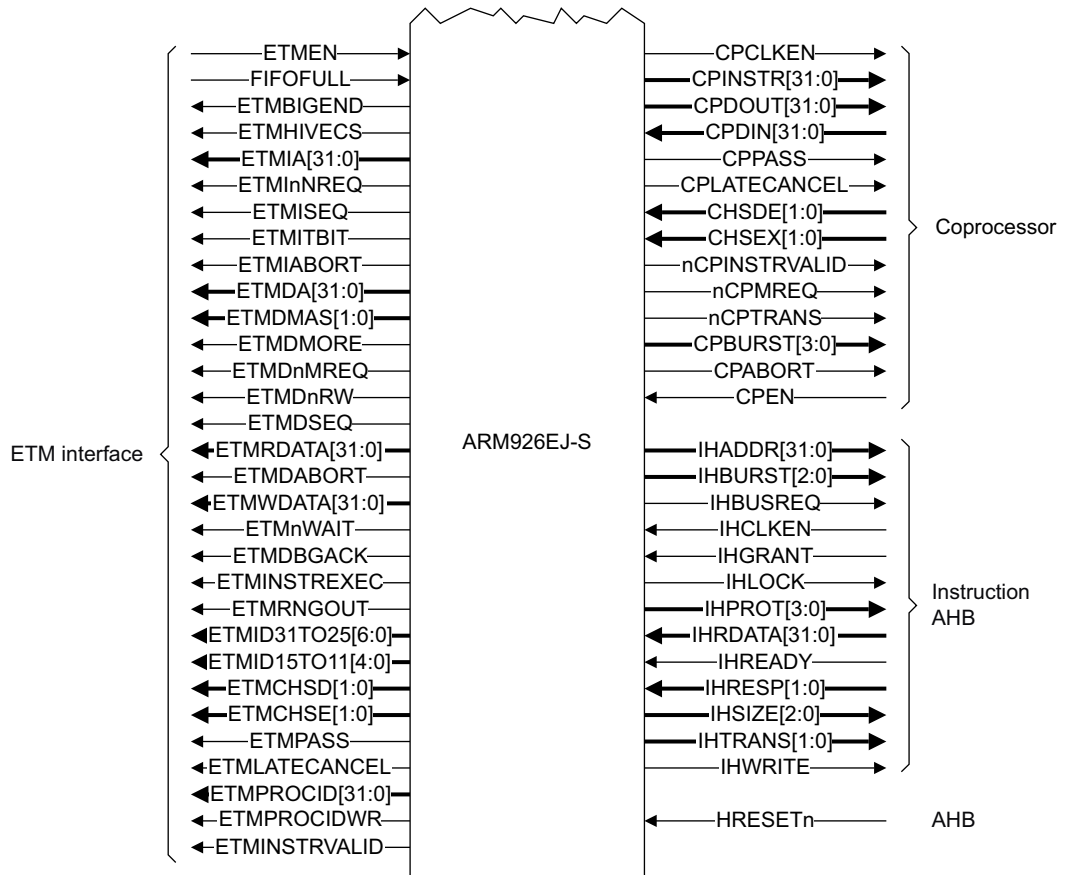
ETMEN
FIFOFULL
ETMBIGEND
ETMHIVECS
ETMIA[31:0]
ETMInNREQ
ETMISEQ
ETMITBIT
ETMIABORT
ETMDA[31:0]
ETMDMAS[1:0]
ETMDMORE
ETMDnMREQ
ETMDnRW
ETMDSEQ
ETMRDATA[31:0]
ETMDABORT
ETMWDATA[31:0]
ETMnWAIT
ETMDBGACK
ETMINSTREXEC
ETMRNGOUT
ETMID31TO25[6:0]
ETMID15TO11[4:0]
ETMCHSD[1:0]
ETMCHSE[1:0]
ETMPASS
ETMLATECANCEL
ETMPROCID[31:0]
ETMPROCIDWR
ETMINSTRVALID

ETM interface

ARM926EJ-S

CPCLKEN
CPINSTR[31:0]
CPDOUT[31:0]
CPDIN[31:0]
CPPASS
CPLATECANCEL
CHSDE[1:0]
CHSEX[1:0]
nCPINSTRVALID
nCPMREQ
nCPTRANS
CPBURST[3:0]
CPABORT
CPEN

Coprocessor

IHADDR[31:0]
IHBURST[2:0]
IHBUSREQ
IHCLKEN
IHGRANT
IHLOCK
IHPROT[3:0]
IHRDATA[31:0]
IHREADY
IHRESP[1:0]
IHSIZE[2:0]
IHTRANS[1:0]
IHWRITE

Instruction AHB

HRESETn

AHB